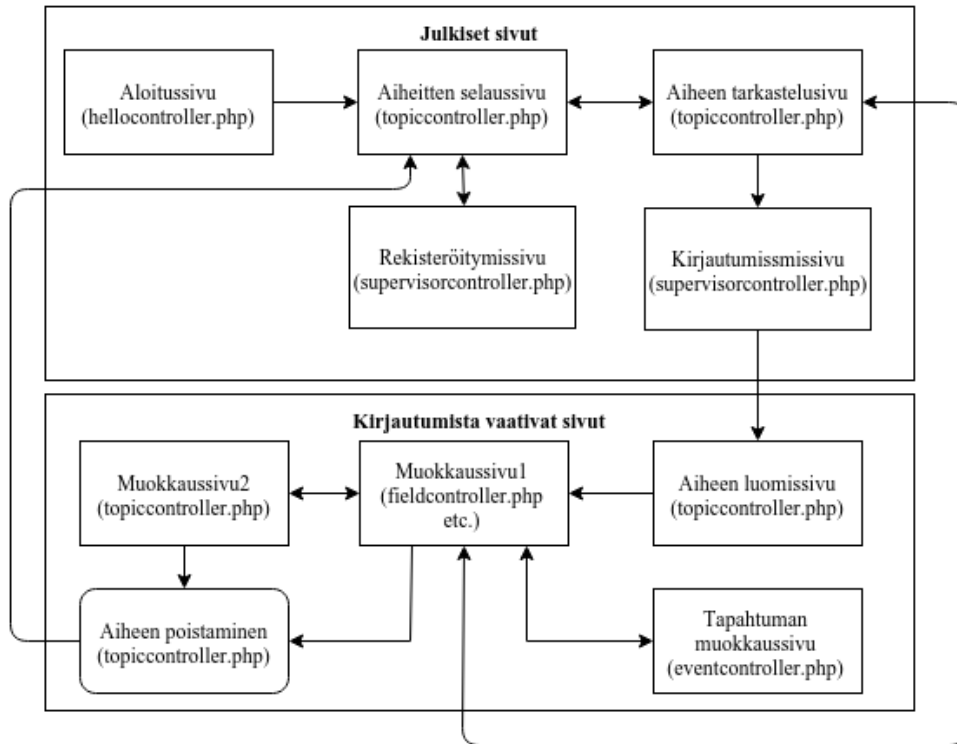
Julkiset sivut

Aloitussivu (hellocontroller.php)

Aiheitten selaussivu (topiccontroller.php)

Aiheen tarkastelusivu (topiccontroller.php)

Rekisteröitymissivu (supervisorcontroller.php)

Kirjautumissmissivu (supervisorcontroller.php)

Kirjautumista vaativat sivut

Muokkaussivu2 (topiccontroller.php)

Muokkaussivu1 (fieldcontroller.php etc.)

Aiheen luomissivu (topiccontroller.php)

Aiheen poistaminen (topiccontroller.php)

Tapahtuman muokkaussivu (eventcontroller.php)